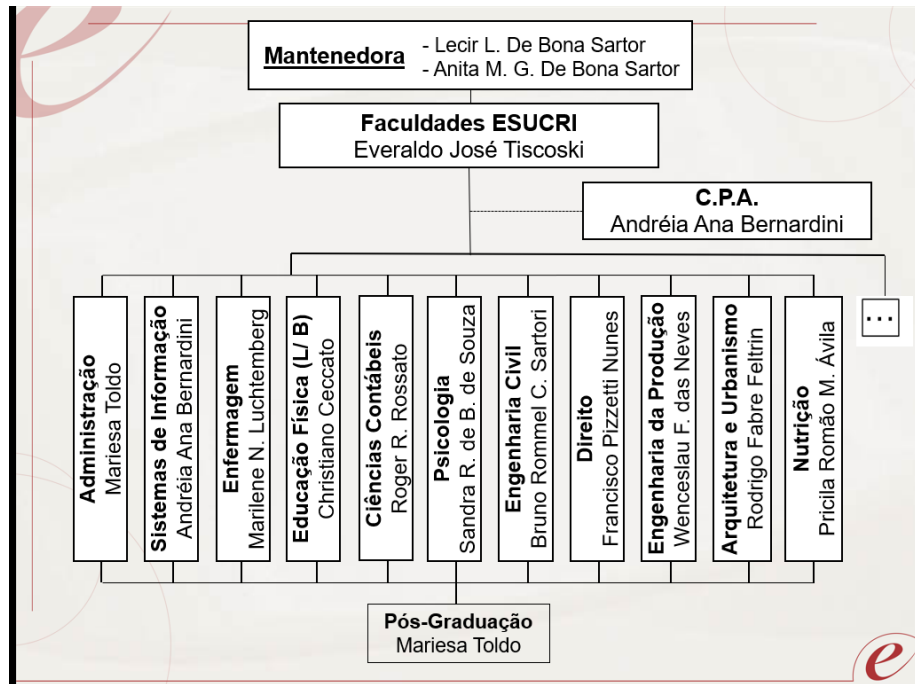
Mantenedora
- Lecir L. De Bona Sartor
- Anita M. G. De Bona Sartor

Faculdades ESUCRI
Everaldo José Tiscoski

C.P.A.
Andréia Ana Bernardini

Administração
Mariesa Toldo

Sistemas de Informação
Andréia Ana Bernardini

Enfermagem
Marilene N. Luchtemberg

Educação Física (L/ B)
Christiano Ceccato

Ciências Contábeis
Roger R. Rossato

Psicologia
Sandra R. de B. de Souza

Engenharia Civil
Bruno Rommel C. Sartori

Direito
Francisco Pizzetti Nunes

Engenharia da Produção
Wenceslau F. das Neves

Arquitetura e Urbanismo
Rodrigo Fabre Feltrin

Nutrição
Pricila Romão M. Ávila

...

Pós-Graduação
Mariesa Toldo